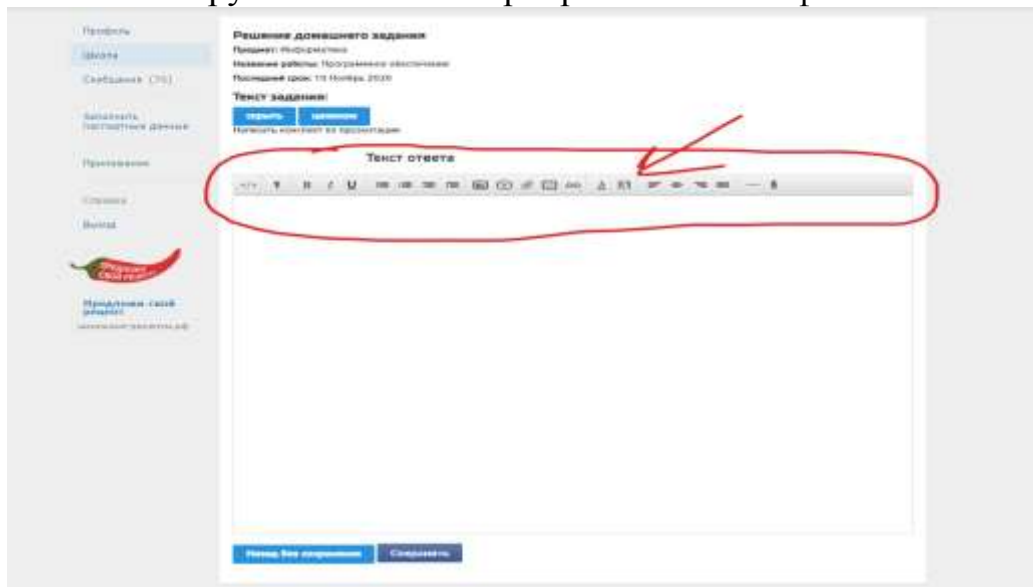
Профиль
Школа
Сообщения (75)
Заполнить паспортные данные
Приложения
Справка
Выход
Продолжи свой рецепт
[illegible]

Решение домашнего задания
Предмет: Информатика
Название работы: Программное обеспечение
Последний срок: 13 Ноября 2020
Текст задания:
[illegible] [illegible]
Написать конспект по презентации
Текст ответа

Назад без сохранения Сохранить